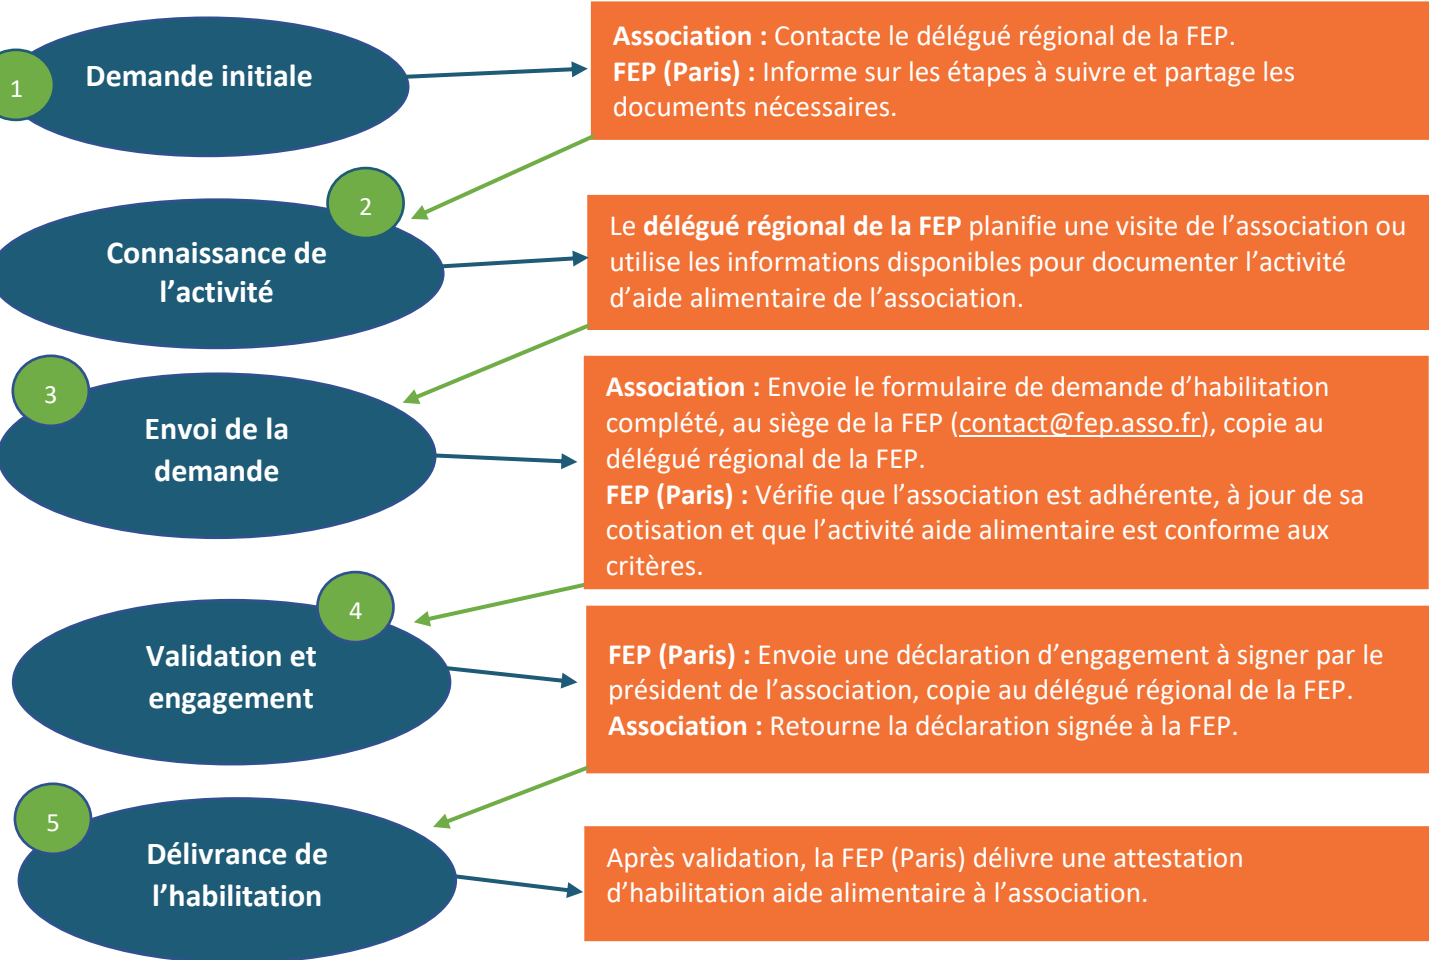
1
Demande initiale

Association : Contacte le délégué régional de la FEP.
FEP (Paris) : Informe sur les étapes à suivre et partage les documents nécessaires.

2
Connaissance de l'activité

Le délégué régional de la FEP planifie une visite de l'association ou utilise les informations disponibles pour documenter l'activité d'aide alimentaire de l'association.

3
Envoi de la demande

Association : Envoie le formulaire de demande d'habilitation complété, au siège de la FEP (contact@fep.asso.fr), copie au délégué régional de la FEP.
FEP (Paris) : Vérifie que l'association est adhérente, à jour de sa cotisation et que l'activité aide alimentaire est conforme aux critères.

4
Validation et engagement

FEP (Paris) : Envoie une déclaration d'engagement à signer par le président de l'association, copie au délégué régional de la FEP.
Association : Retourne la déclaration signée à la FEP.

5
Délivrance de l'habilitation

Après validation, la FEP (Paris) délivre une attestation d'habilitation aide alimentaire à l'association.